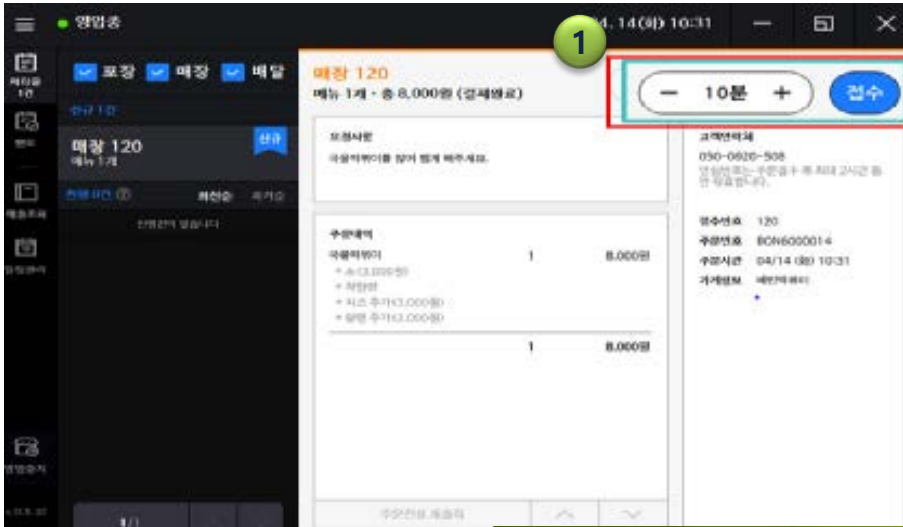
영업중

4. 14 (화) 10:31

포장 매장 배달

신규 1건

매장 120
메뉴 1개

신규

진행 0건 ⓘ

최신순 과거순

진행건이 없습니다

매장 120
메뉴 1개 · 총 8,000원 (결제완료)

1

− 10분 +

접수

요청사항
국물떡볶이를 많이 맵게 해주세요.

주문내역
국물떡볶이 1 8,000원
+ 소 (3,000원)
+ 차림비
+ 치즈 추가 (1,000원)
+ 달걀 추가 (1,000원)

1 8,000원

주문전표 재출력

고객연락처
050-0620-508
안심번호는 주문접수 후 최대 3시간 동안 유효합니다.

접수번호 120
주문번호 BON6000014
주문시간 04/14 (화) 10:31
가게정보 배민떡볶이

1/1

영업중지